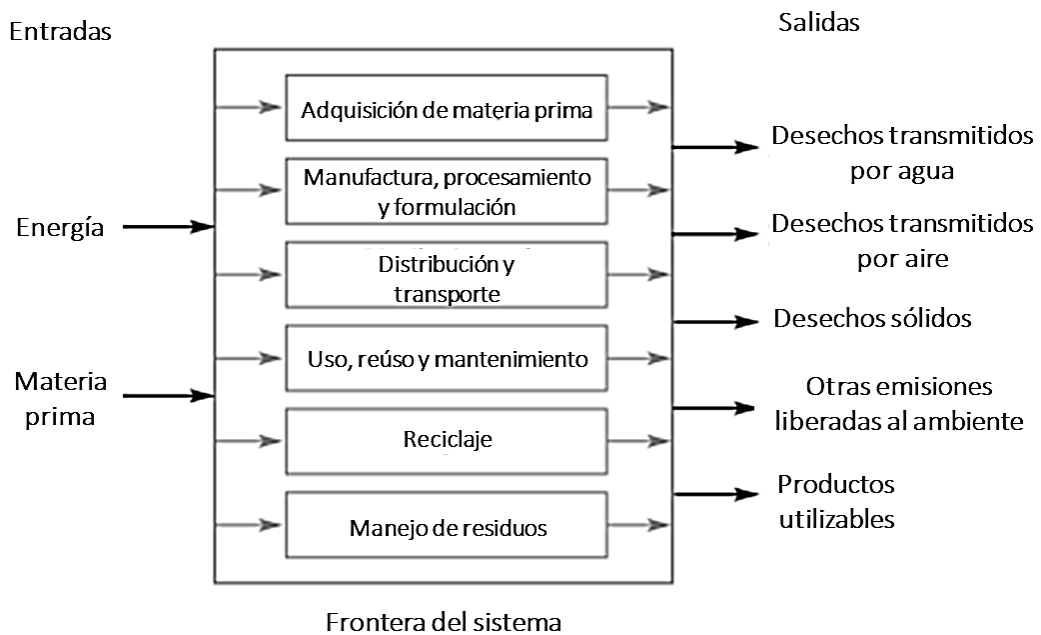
Entradas

Salidas

Energía

Materia prima

Adquisición de materia prima

Manufactura, procesamiento y formulación

Distribución y transporte

Uso, reúso y mantenimiento

Reciclaje

Manejo de residuos

Desechos transmitidos por agua

Desechos transmitidos por aire

Desechos sólidos

Otras emisiones liberadas al ambiente

Productos utilizables

Frontera del sistema